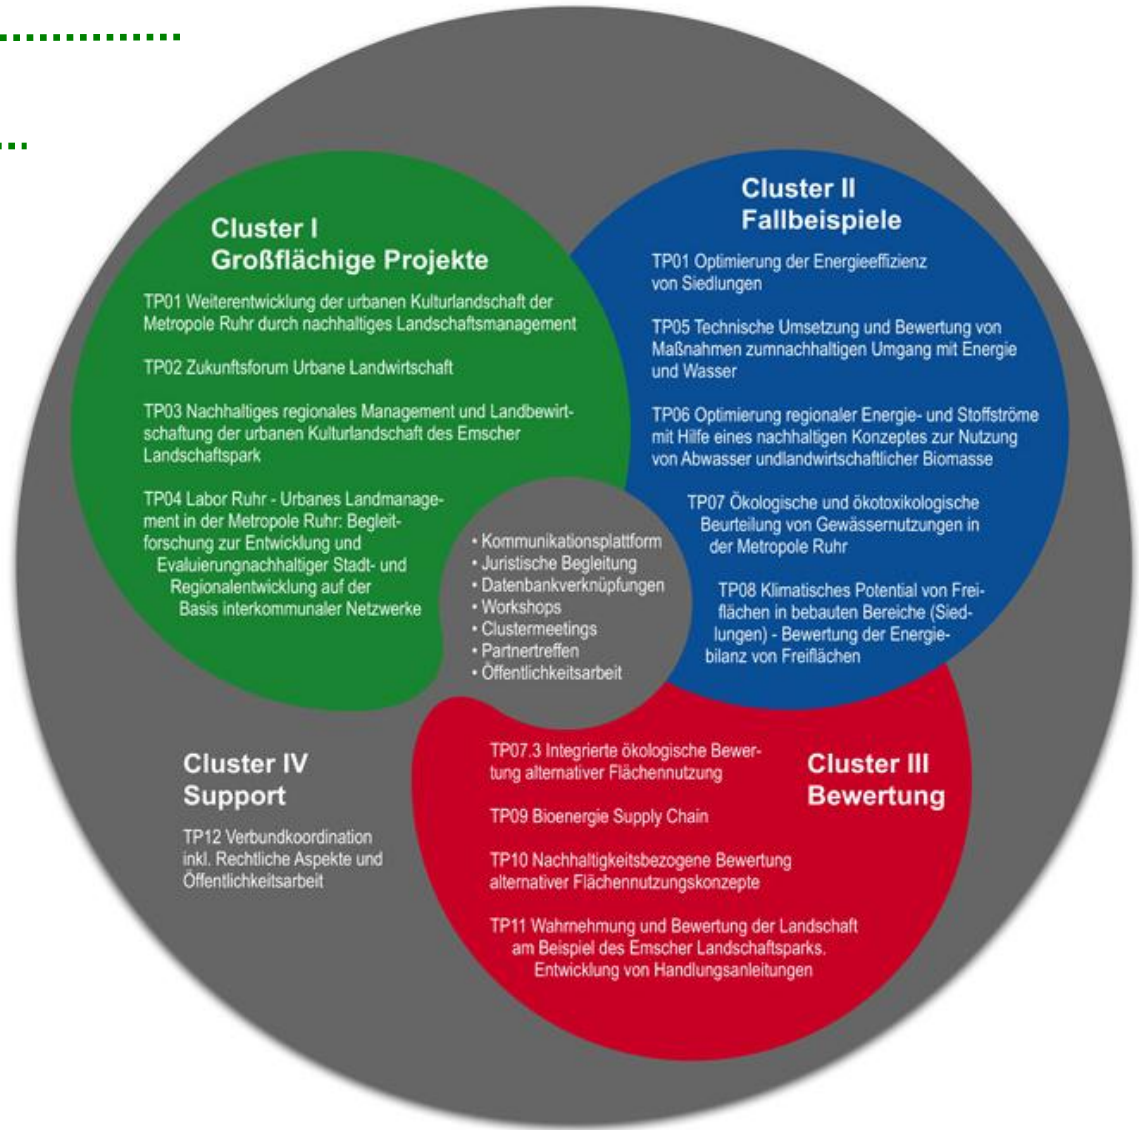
Cluster I
Großflächige Projekte

TP01 Weiterentwicklung der urbanen Kulturlandschaft der Metropole Ruhr durch nachhaltiges Landschaftsmanagement

TP02 Zukunftsforum Urbane Landwirtschaft

TP03 Nachhaltiges regionales Management und Landbewirtschaftung der urbanen Kulturlandschaft des Emscher Landschaftspark

TP04 Labor Ruhr - Urbanes Landmanagement in der Metropole Ruhr: Begleitforschung zur Entwicklung und Evaluierungnachhaltiger Stadt- und Regionalentwicklung auf der Basis interkommunaler Netzwerke

Cluster II
Fallbeispiele

TP01 Optimierung der Energieeffizienz von Siedlungen

TP05 Technische Umsetzung und Bewertung von Maßnahmen zumnachhaltigen Umgang mit Energie und Wasser

TP06 Optimierung regionaler Energie- und Stoffströme mit Hilfe eines nachhaltigen Konzeptes zur Nutzung von Abwasser undlandwirtschaftlicher Biomasse

TP07 Ökologische und ökotoxikologische Beurteilung von Gewässernutzungen in der Metropole Ruhr

TP08 Klimatisches Potential von Freiflächen in bebauten Bereiche (Siedlungen) - Bewertung der Energiebilanz von Freiflächen

• Kommunikationsplattform
• Juristische Begleitung
• Datenbankverknüpfungen
• Workshops
• Clustermeetings
• Partnertreffen
• Öffentlichkeitsarbeit

Cluster IV
Support

TP12 Verbundkoordination inkl. Rechtliche Aspekte und Öffentlichkeitsarbeit

TP07.3 Integrierte ökologische Bewertung alternativer Flächennutzung

TP09 Bioenergie Supply Chain

TP10 Nachhaltigkeitsbezogene Bewertung alternativer Flächennutzungskonzepte

TP11 Wahrnehmung und Bewertung der Landschaft am Beispiel des Emscher Landschaftsparks. Entwicklung von Handlungsanleitungen

Cluster III
Bewertung